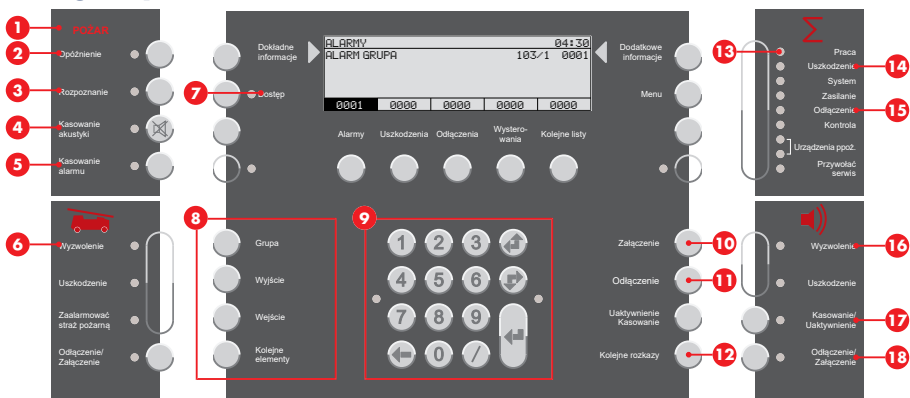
1 POŻAR
2 Opóźnienie
3 Rozpoznanie
4 Kasowanie akustyki
5 Kasowanie alarmu

Dokładne informacje
7 Dostęp

ALARMY 04:30
ALARM GRUPA 103/1 0001
0001 0000 0000 0000 0000

Alarmy
Uszkodzenia
Odłączenia
Wysterowania
Kolejne listy

Dodatkowe informacje
Menu

Σ
13
Praca
Uszkodzenie 14
System
Zasilanie
Odłączenie 15
Kontrola
Urządzenia ppoż.
Przywołać serwis

6 Wyzwolenie
Uszkodzenie
Zaalarmować straż pożarną
Odłączenie/ Załączenie

8
Grupa
Wyjście
Wejście
Kolejne elementy

9
1 2 3
4 5 6
7 8 9
0 /

Załączenie 10
Odłączenie 11
Uaktywnienie Kasowanie
Kolejne rozkazy 12

Wyzwolenie 16
Uszkodzenie
Kasowanie/ Uaktywnienie 17
Odłączenie/ Załączenie 18